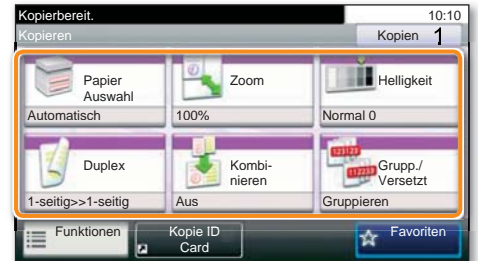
Kopierbereit.
10:10
Kopieren
Kopien 1

Papier Auswahl
Automatisch

Zoom
100%

Helligkeit
Normal 0

Duplex
1-seitig>>1-seitig

Kombinieren
Aus

Grupp./ Versetzt
Gruppieren

Funktionen
Kopie ID Card
Favoriten